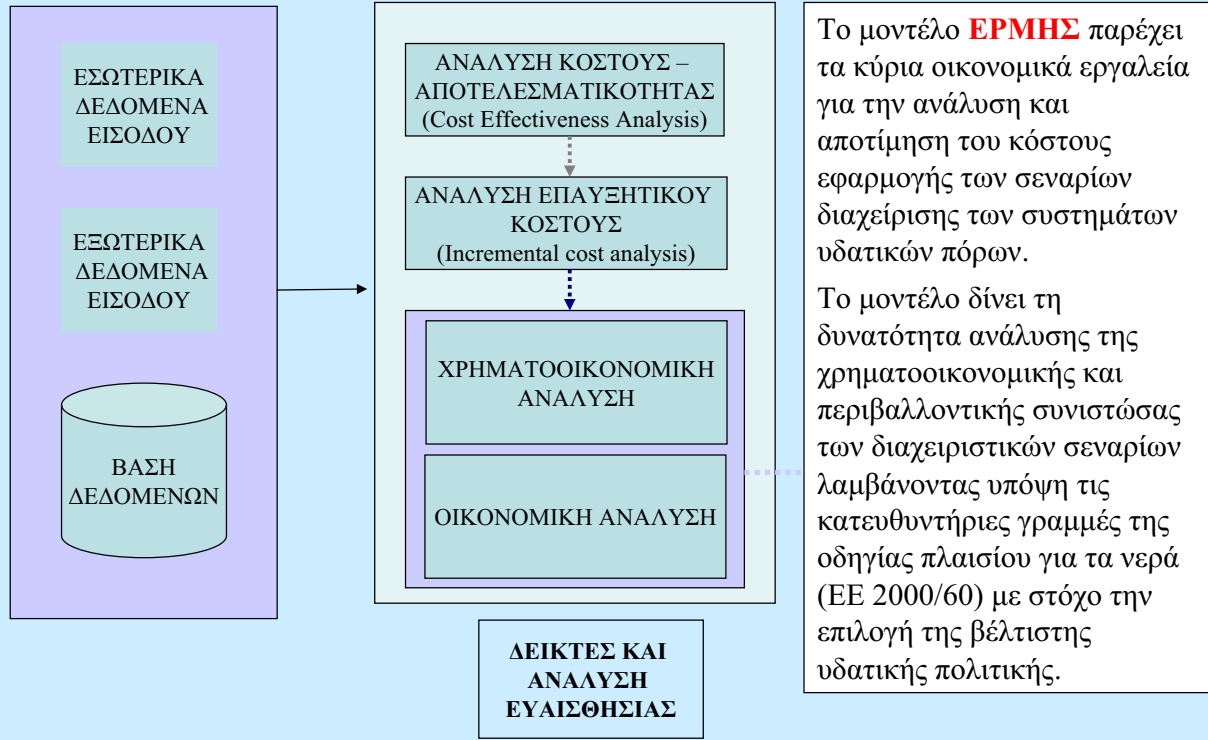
ΕΣΩΤΕΡΙΚΑ ΔΕΔΟΜΕΝΑ ΕΙΣΟΔΟΥ

ΕΞΩΤΕΡΙΚΑ ΔΕΔΟΜΕΝΑ ΕΙΣΟΔΟΥ

ΒΑΣΗ ΔΕΔΟΜΕΝΩΝ

ΑΝΑΛΥΣΗ ΚΟΣΤΟΥΣ – ΑΠΟΤΕΛΕΣΜΑΤΙΚΟΤΗΤΑΣ (Cost Effectiveness Analysis)

ΑΝΑΛΥΣΗ ΕΠΑΥΞΗΤΙΚΟΥ ΚΟΣΤΟΥΣ (Incremental cost analysis)

ΧΡΗΜΑΤΟΟΙΚΟΝΟΜΙΚΗ ΑΝΑΛΥΣΗ

ΟΙΚΟΝΟΜΙΚΗ ΑΝΑΛΥΣΗ

ΔΕΙΚΤΕΣ ΚΑΙ ΑΝΑΛΥΣΗ ΕΥΑΙΣΘΗΣΙΑΣ

Το μοντέλο ΕΡΜΗΣ παρέχει τα κύρια οικονομικά εργαλεία για την ανάλυση και αποτίμηση του κόστους εφαρμογής των σεναρίων διαχείρισης των συστημάτων υδατικών πόρων.

Το μοντέλο δίνει τη δυνατότητα ανάλυσης της χρηματοοικονομικής και περιβαλλοντικής συνιστώσας των διαχειριστικών σεναρίων λαμβάνοντας υπόψη τις κατευθυντήριες γραμμές της οδηγίας πλαισίου για τα νερά (ΕΕ 2000/60) με στόχο την επιλογή της βέλτιστης υδατικής πολιτικής.